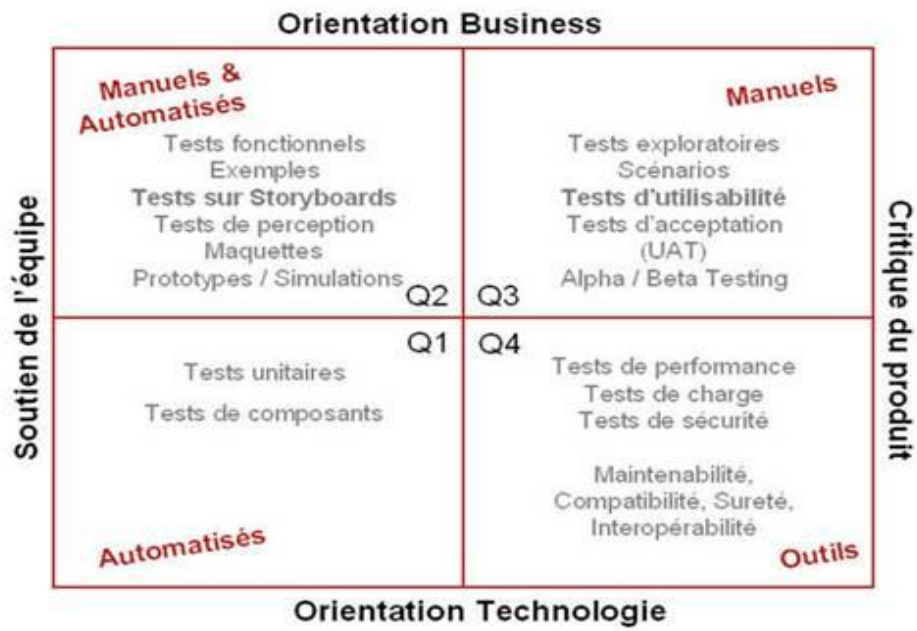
Orientation Business

Soutien de l'équipe

Critique du produit

Manuels & Automatisés

Tests fonctionnels
Exemples
Tests sur Storyboards
Tests de perception
Maquettes
Prototypes / Simulations

Q2

Manuels

Tests exploratoires
Scénarios
Tests d'utilisabilité
Tests d'acceptation (UAT)
Alpha / Beta Testing

Q3

Q1

Tests unitaires
Tests de composants

Automatisés

Q4

Tests de performance
Tests de charge
Tests de sécurité

Maintenabilité, Compatibilité, Sureté, Interopérabilité

Outils

Orientation Technologie